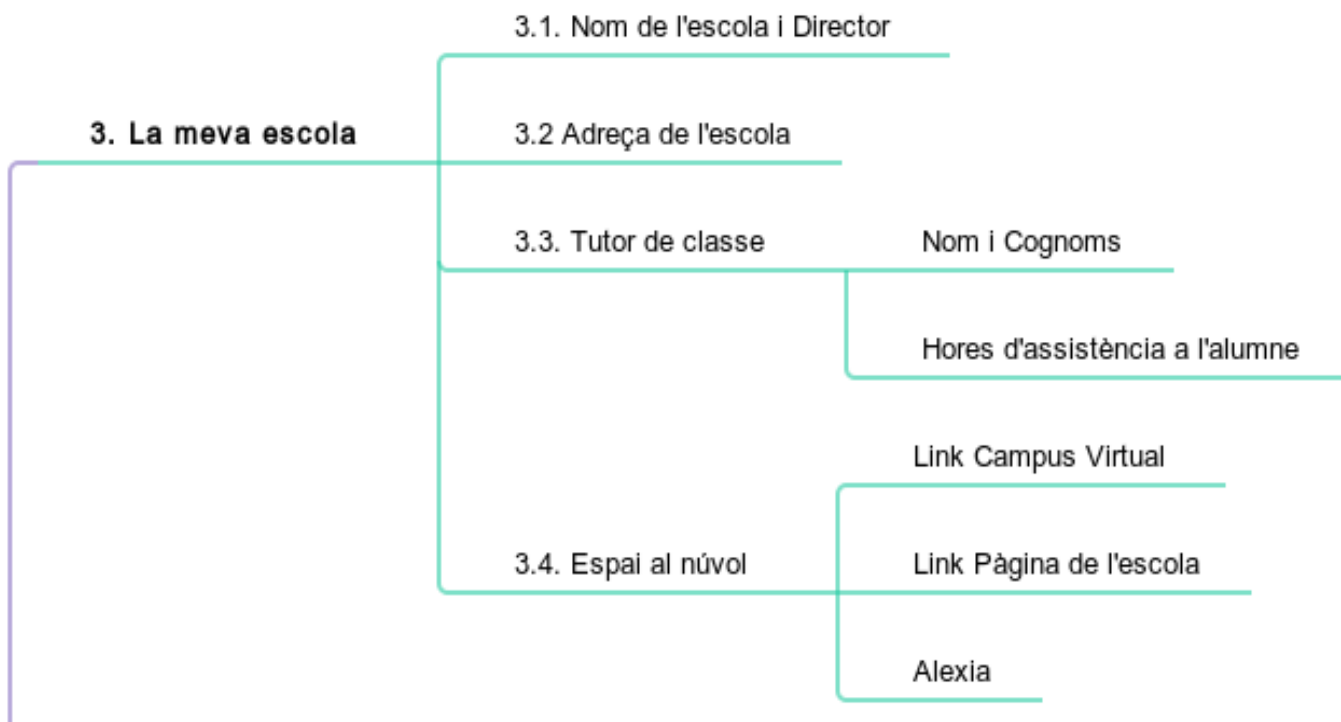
3. La meva escola

3.1. Nom de l'escola i Director

3.2 Adreça de l'escola

3.3. Tutor de classe

Nom i Cognoms

Hores d'assistència a l'alumne

3.4. Espai al núvol

Link Campus Virtual

Link Pàgina de l'escola

Alexia